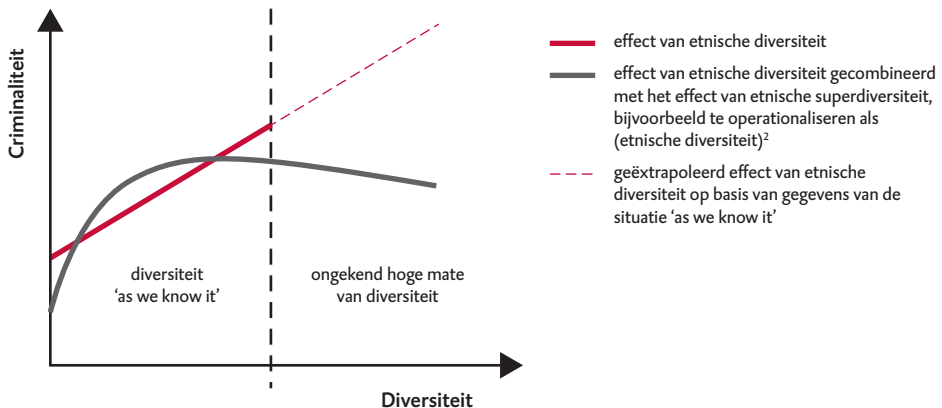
Criminaliteit

diversiteit 'as we know it'

ongekend hoge mate van diversiteit

Diversiteit

effect van etnische diversiteit

effect van etnische diversiteit gecombineerd met het effect van etnische superdiversiteit, bijvoorbeeld te operationaliseren als (etnische diversiteit)$^2$

geëxtrapoleerd effect van etnische diversiteit op basis van gegevens van de situatie 'as we know it'